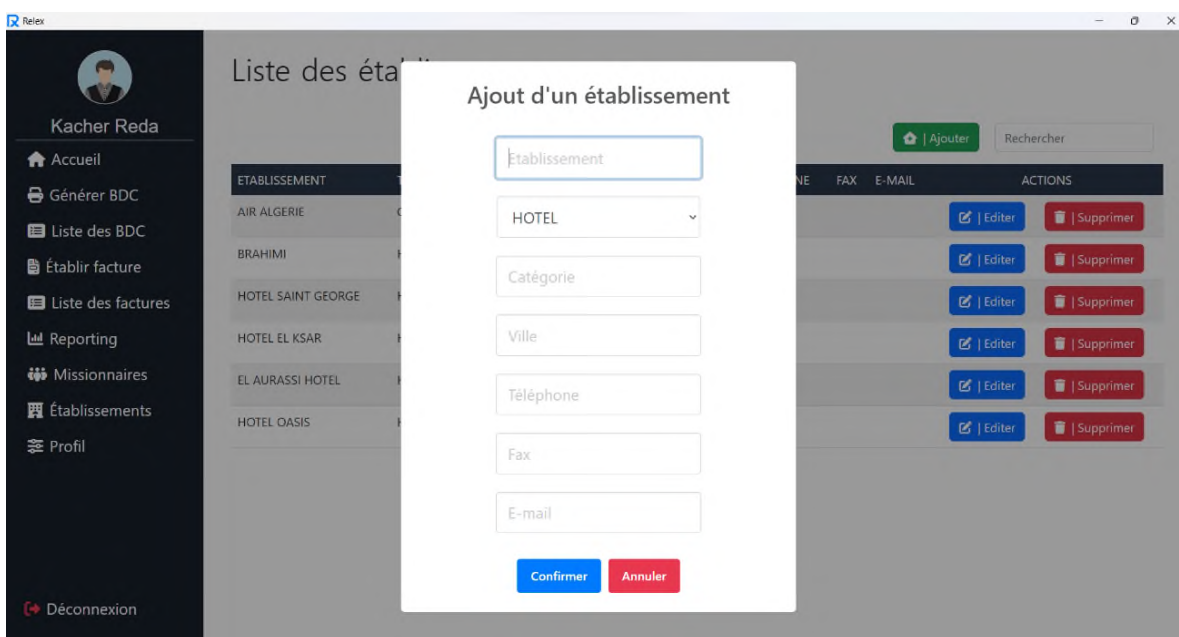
Relex

Kacher Reda

Accueil

Générer BDC

Liste des BDC

Établir facture

Liste des factures

Reporting

Missionnaires

Établissements

Profil

Déconnexion

Liste des éta

| Ajouter

Rechercher

| ETABLISSEMENT | T | NE | FAX | E-MAIL | ACTIONS |
|---|---|---|---|---|---|
| AIR ALGERIE | C | | | | \| Editer \| Supprimer |
| BRAHIMI | H | | | | \| Editer \| Supprimer |
| HOTEL SAINT GEORGE | H | | | | \| Editer \| Supprimer |
| HOTEL EL KSAR | H | | | | \| Editer \| Supprimer |
| EL AURASSI HOTEL | H | | | | \| Editer \| Supprimer |
| HOTEL OASIS | H | | | | \| Editer \| Supprimer |

Ajout d'un établissement

Etablissement

HOTEL

Catégorie

Ville

Téléphone

Fax

E-mail

Confirmer

Annuler